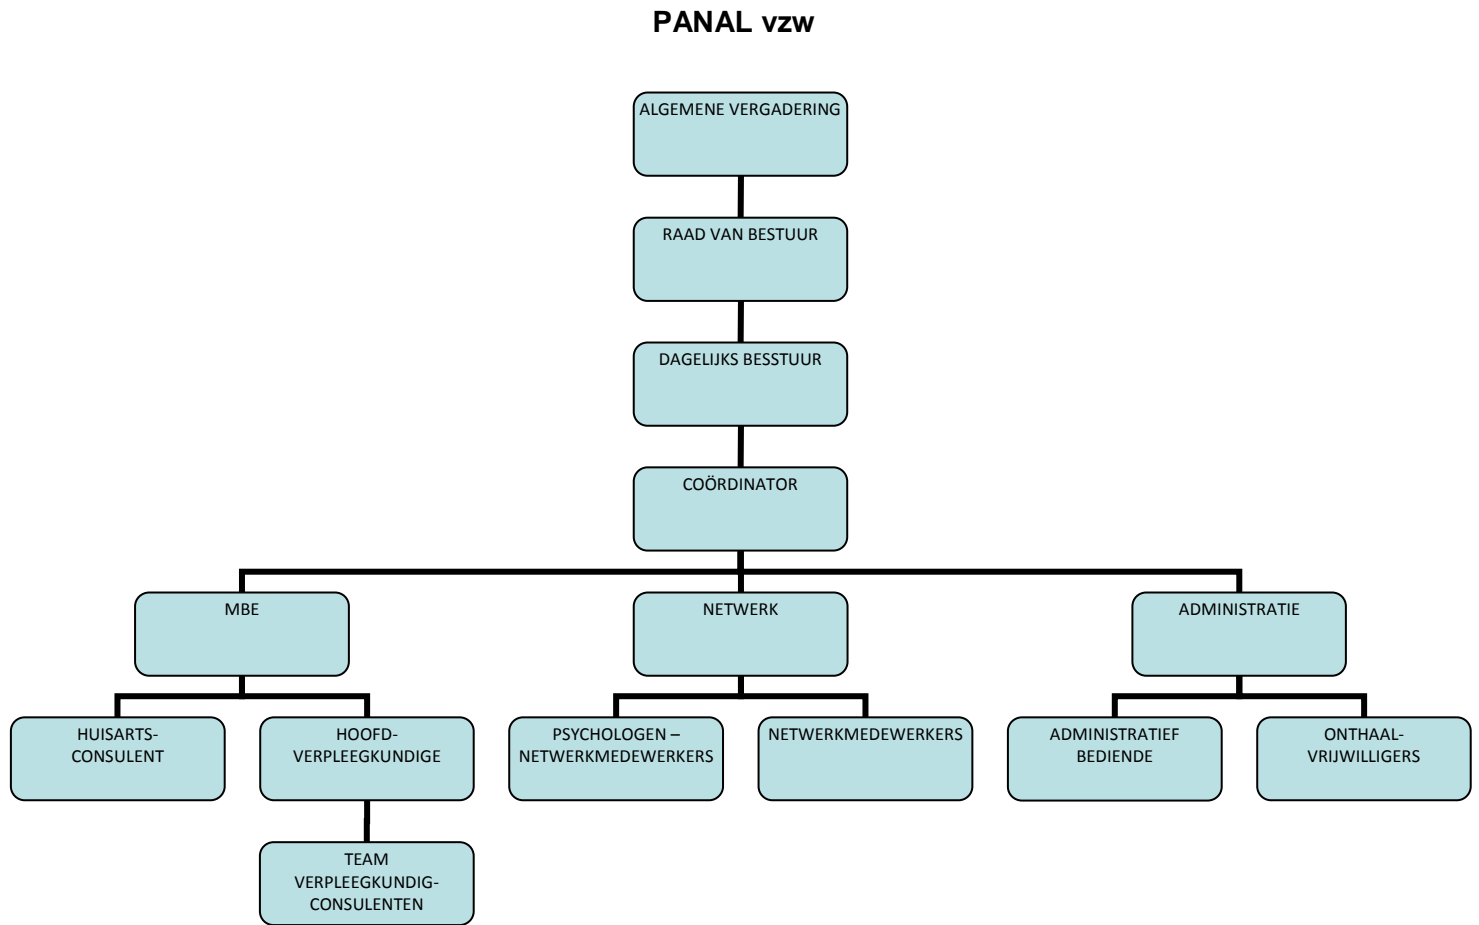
PANAL vzw

ALGEMENE VERGADERING

RAAD VAN BESTUUR

DAGELIJKS BESSTUUR

COÖRDINATOR

MBE

NETWERK

ADMINISTRATIE

HUISARTS-CONSULENT

HOOFD-VERPLEEGKUNDIGE

PSYCHOLOGEN – NETWERKMEDEWERKERS

NETWERKMEDEWERKERS

ADMINISTRATIEF BEDIENDE

ONTHAAL-VRIJWILLIGERS

TEAM VERPLEEGKUNDIG-CONSULENTEN